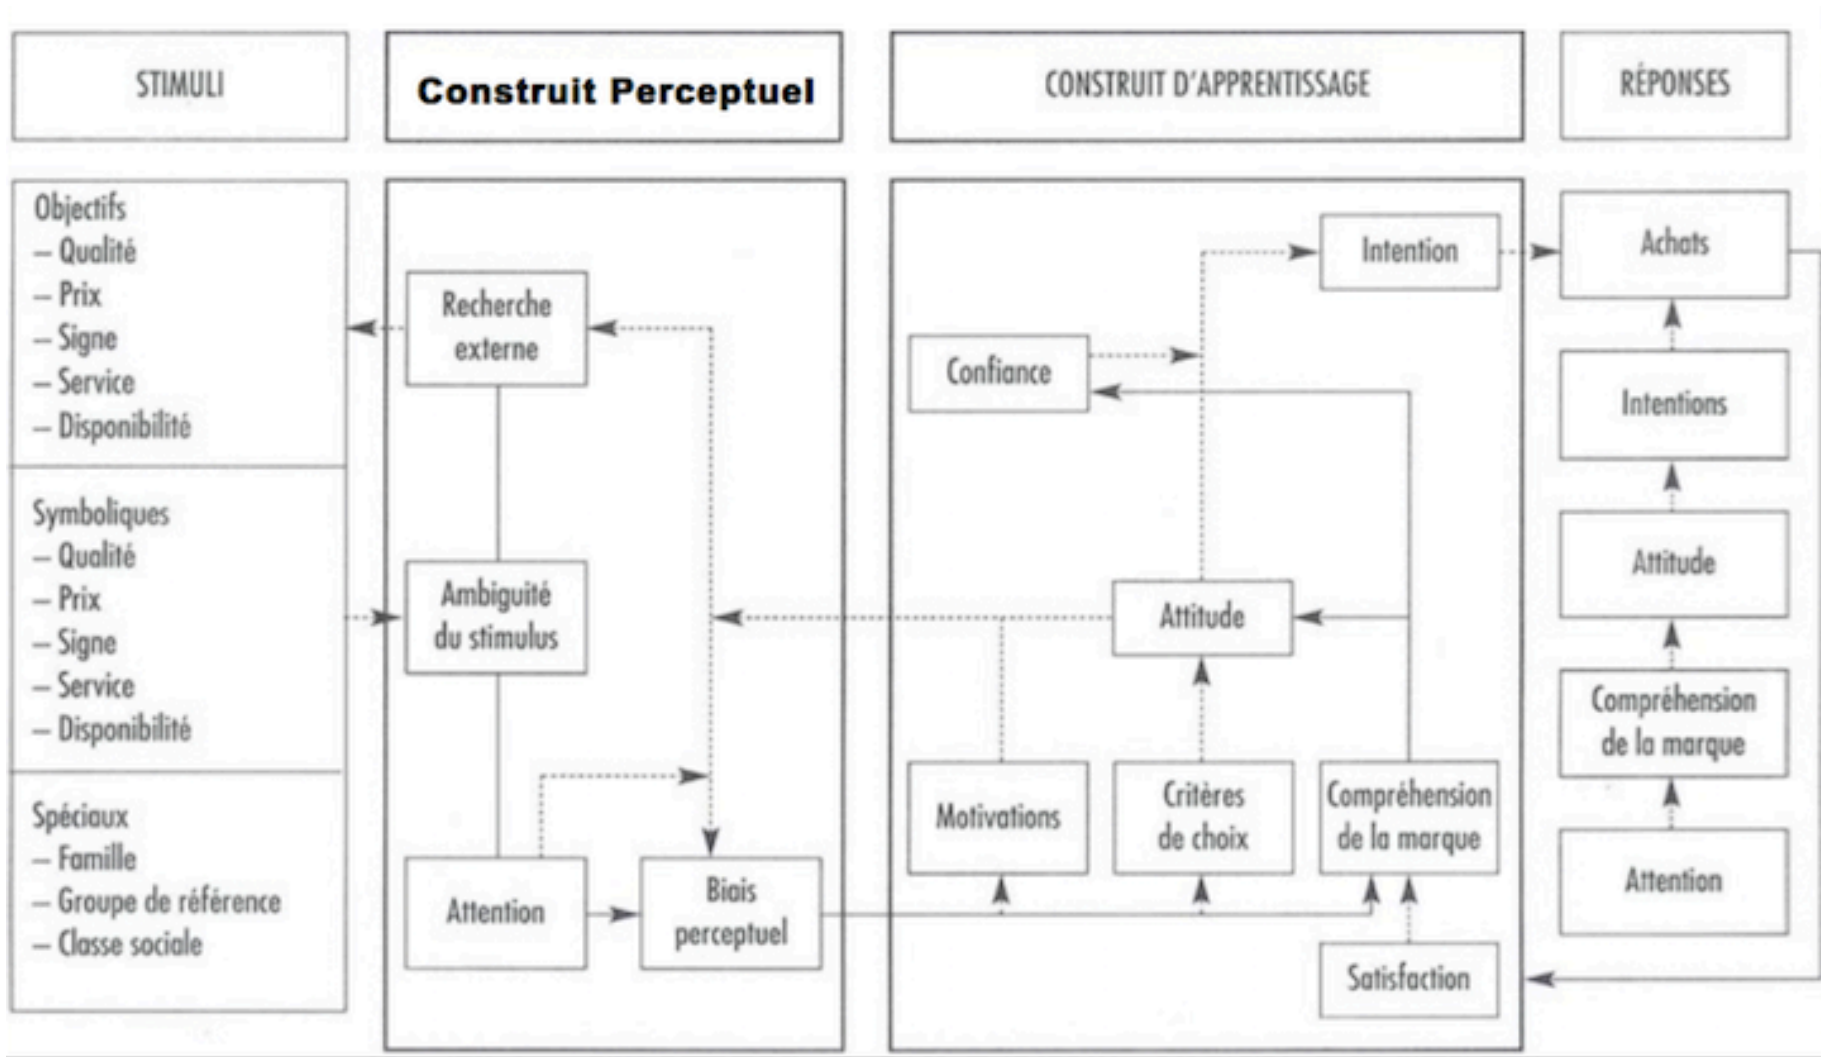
STIMULI

Construit Perceptuel

CONSTRUIT D'APPRENTISSAGE

RÉPONSES

Objectifs
– Qualité
– Prix
– Signe
– Service
– Disponibilité

Symboliques
– Qualité
– Prix
– Signe
– Service
– Disponibilité

Spéciaux
– Famille
– Groupe de référence
– Classe sociale

Recherche externe

Ambiguité du stimulus

Attention

Biais perceptuel

Intention

Confiance

Attitude

Motivations

Critères de choix

Compréhension de la marque

Satisfaction

Achats

Intentions

Attitude

Compréhension de la marque

Attention